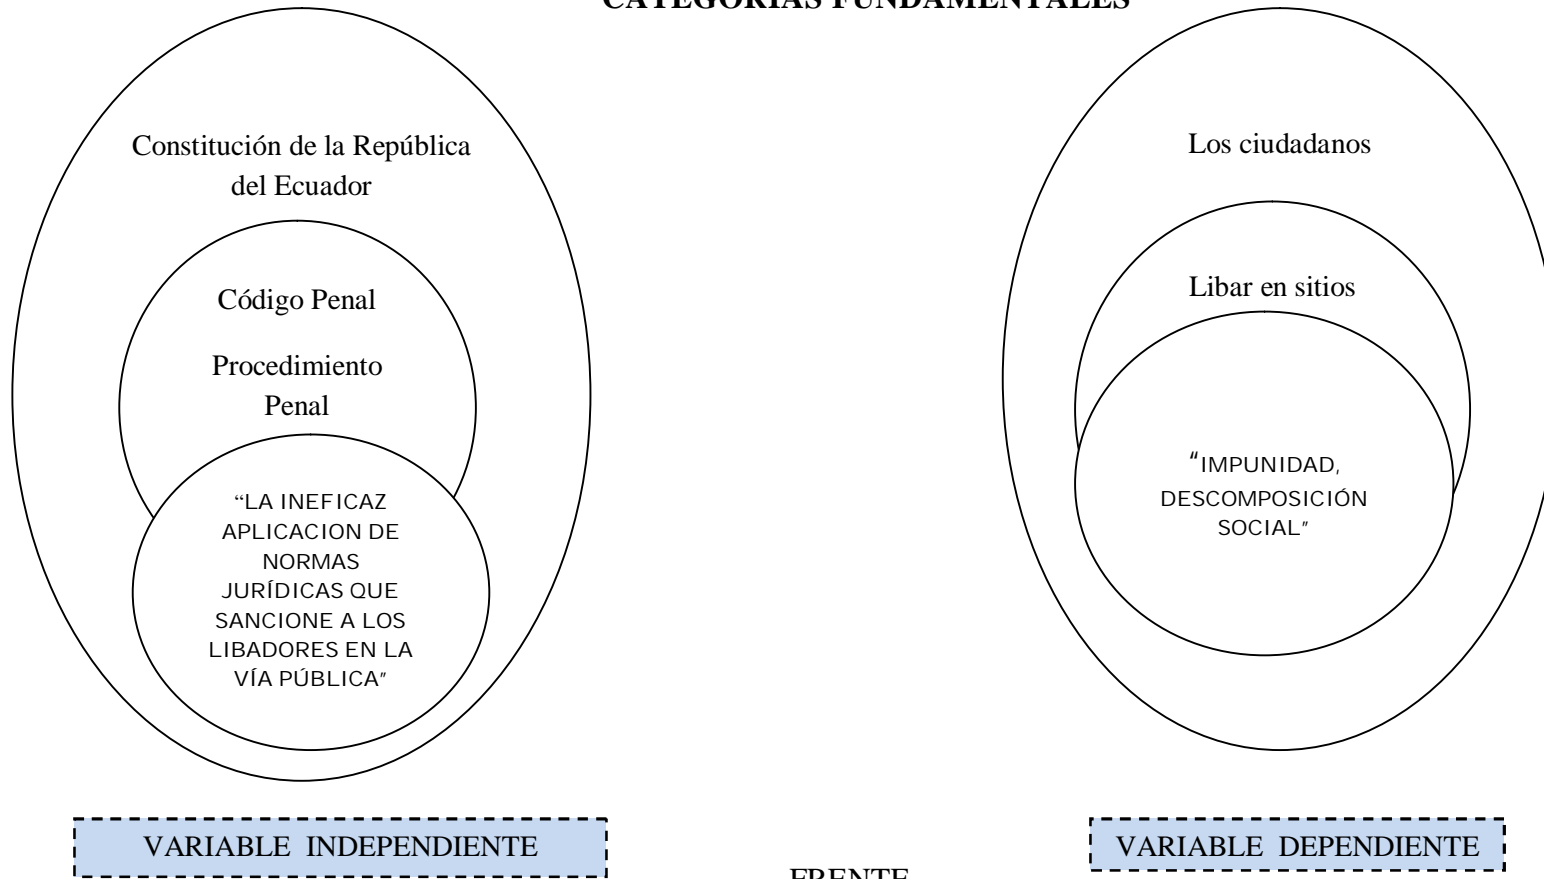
CATEGORÍAS FUNDAMENTALES

Constitución de la República del Ecuador

Código Penal

Procedimiento Penal

"LA INEFICAZ APLICACION DE NORMAS JURÍDICAS QUE SANCIONE A LOS LIBADORES EN LA VÍA PÚBLICA"

Los ciudadanos

Libar en sitios

"IMPUNIDAD, DESCOMPOSICIÓN SOCIAL"

VARIABLE INDEPENDIENTE

FRENTE

VARIABLE DEPENDIENTE